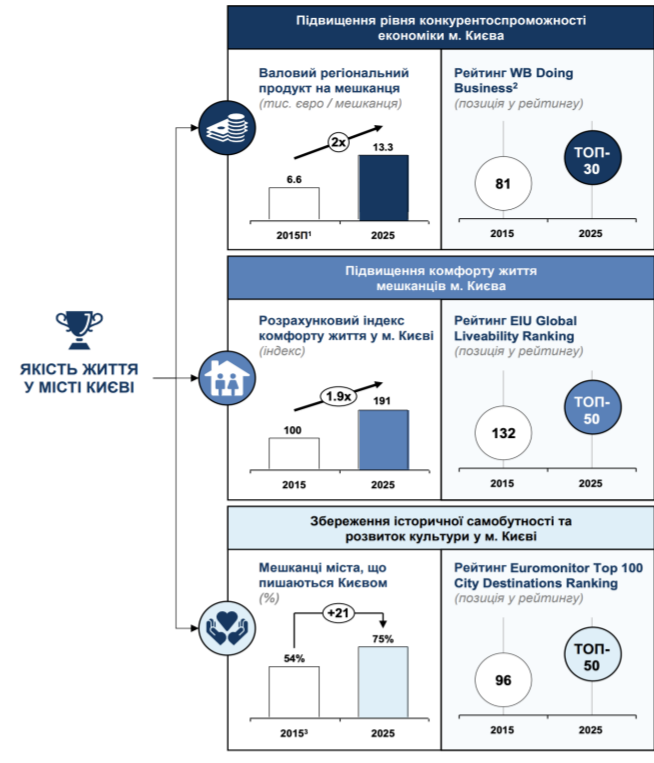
ЯКІСТЬ ЖИТТЯ У МІСТІ КИЄВІ

Підвищення рівня конкурентоспроможності економіки м. Києва

Валовий регіональний продукт на мешканця
(тис. євро / мешканця)

2x

6.6

13.3

2015П$^1$

2025

Рейтинг WB Doing Business$^2$
(позиція у рейтингу)

81

ТОП-30

2015

2025

Підвищення комфорту життя мешканців м. Києва

Розрахунковий індекс комфорту життя у м. Києві
(індекс)

1.9x

100

191

2015

2025

Рейтинг EIU Global Liveability Ranking
(позиція у рейтингу)

132

ТОП-50

2015

2025

Збереження історичної самобутності та розвиток культури у м. Києві

Мешканці міста, що пишаються Києвом
(%)

+21

54%

75%

2015$^3$

2025

Рейтинг Euromonitor Top 100 City Destinations Ranking
(позиція у рейтингу)

96

ТОП-50

2015

2025